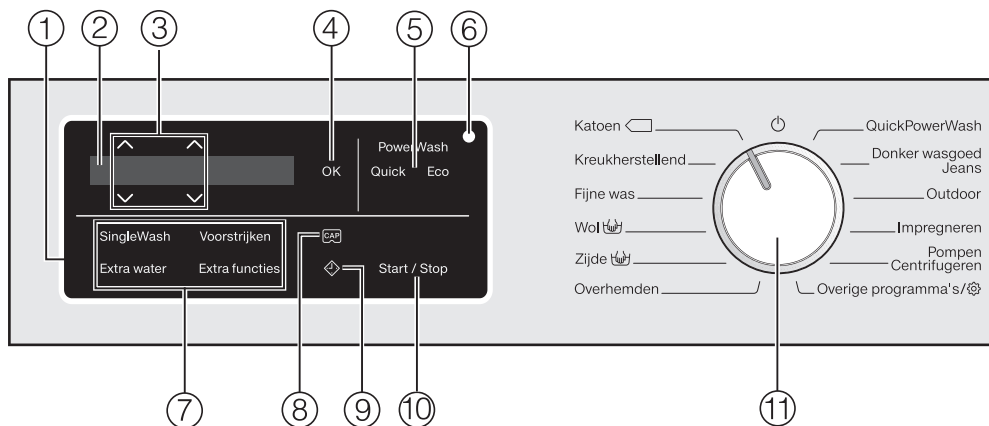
① ② ③ ④ ⑤ ⑥

OK

PowerWash
Quick Eco

SingleWash Voorstrijken
Extra water Extra functies

CAP

Start / Stop

⑦ ⑧ ⑨ ⑩

Katoen
Kreukherstellend
Fijne was
Wol
Zijde
Overhemden

QuickPowerWash
Donker wasgoed Jeans
Outdoor
Impregneren
Pompen Centrifugeren
Overige programma's/

⑪